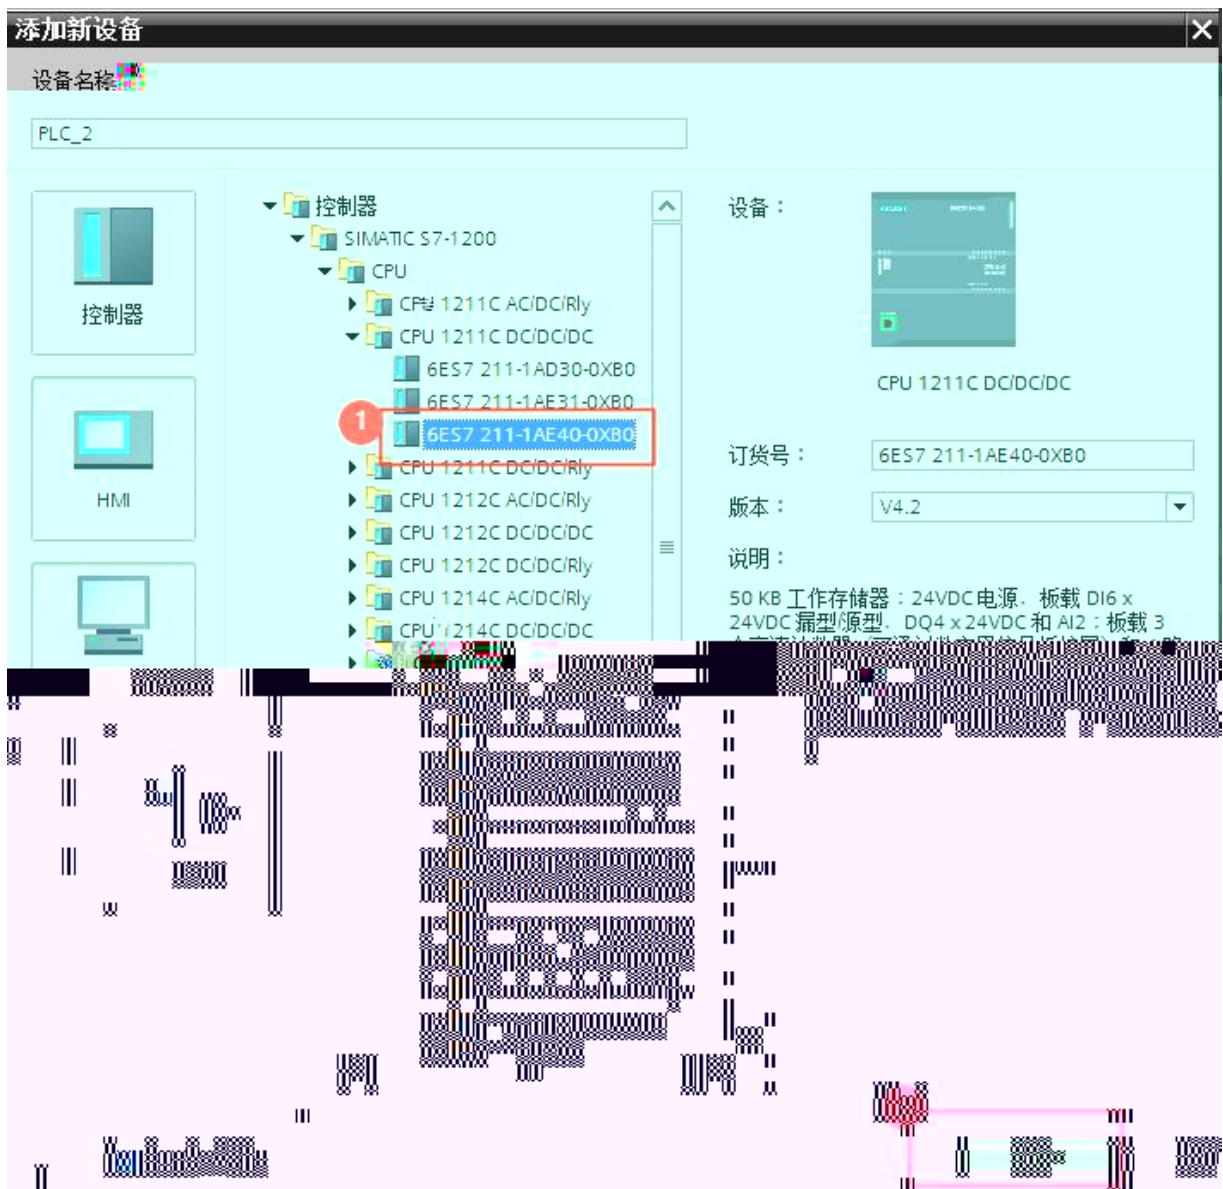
添加新设备

设备名称:

PLC_2

控制器

HMI

控制器
SIMATIC S7-1200
CPU
CPU 1211C AC/DC/Rly
CPU 1211C DC/DC/DC
6ES7 211-1AD30-0XB0
6ES7 211-1AE31-0XB0
1
6ES7 211-1AE40-0XB0
CPU 1211C DC/DC/Rly
CPU 1212C AC/DC/Rly
CPU 1212C DC/DC/DC
CPU 1212C DC/DC/Rly
CPU 1214C AC/DC/Rly
CPU 1214C DC/DC/DC

设备:

CPU 1211C DC/DC/DC

订货号:
6ES7 211-1AE40-0XB0

版本:
V4.2

说明:
50 KB 工作存储器；24VDC电源，板载 DI6 x 24VDC 漏型/源型，DQ4 x 24VDC 和 AI2；板载 3 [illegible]